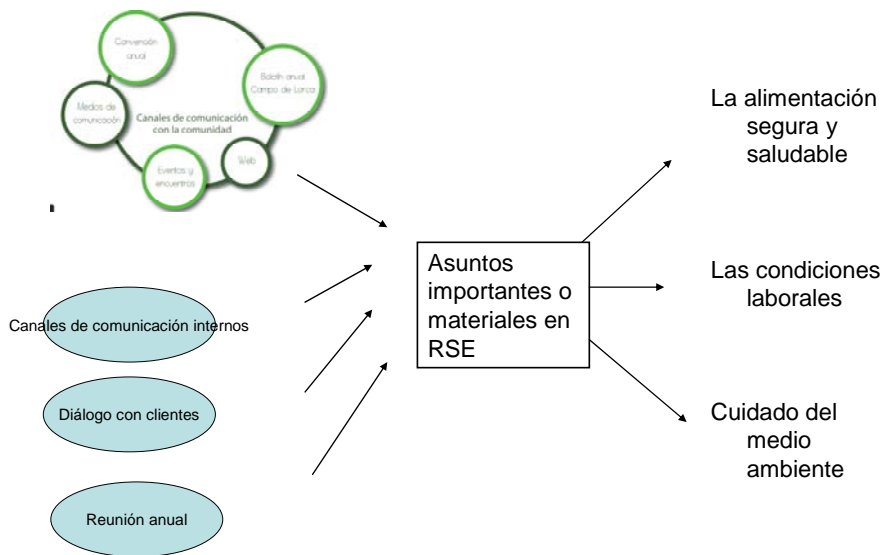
Convención anual

Boletín anual Campo de Lorca

Medios de comunicación

Canales de comunicación con la comunidad

Web

Eventos y encuentros

Canales de comunicación internos

Diálogo con clientes

Reunión anual

Asuntos importantes o materiales en RSE

La alimentación segura y saludable

Las condiciones laborales

Cuidado del medio ambiente